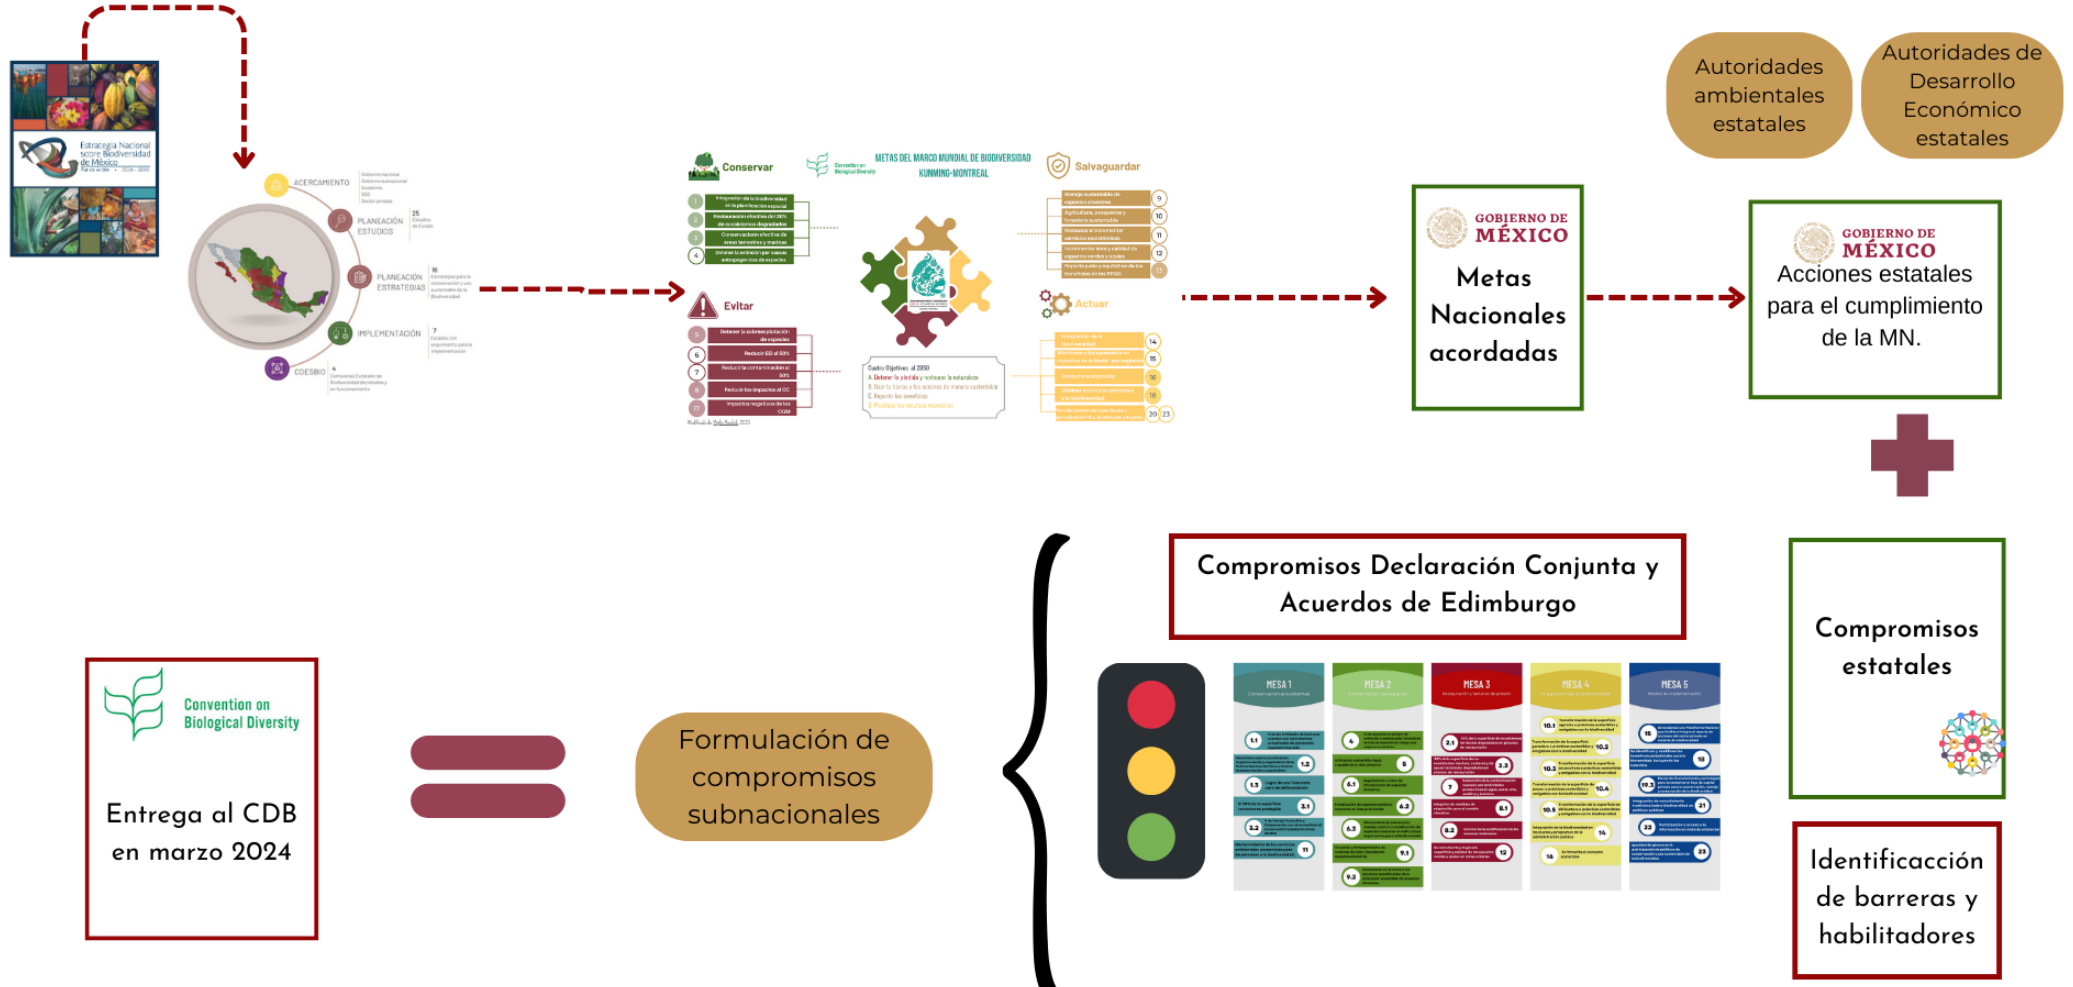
Estrategia Nacional sobre Biodiversidad de México

ACERCAMIENTO

PLANEACIÓN ESTUDIOS

PLANEACIÓN ESTRATEGIAS

IMPLEMENTACIÓN

COESBIO

Conservar

METAS DEL MARCO MUNDIAL DE BIODIVERSIDAD KUNMING-MONTREAL

Salvaguardar

Evitar

Actuar

Cuatro Objetivos al 2050

Autoridades ambientales estatales

Autoridades de Desarrollo Económico estatales

GOBIERNO DE MÉXICO
Metas Nacionales acordadas

GOBIERNO DE MÉXICO
Acciones estatales para el cumplimiento de la MN.

Compromisos Declaración Conjunta y Acuerdos de Edimburgo

Convention on Biological Diversity
Entrega al CDB en marzo 2024

Formulación de compromisos subnacionales

MESA 1

MESA 2

MESA 3

MESA 4

MESA 5

Compromisos estatales

Identificacción de barreras y habilitadores